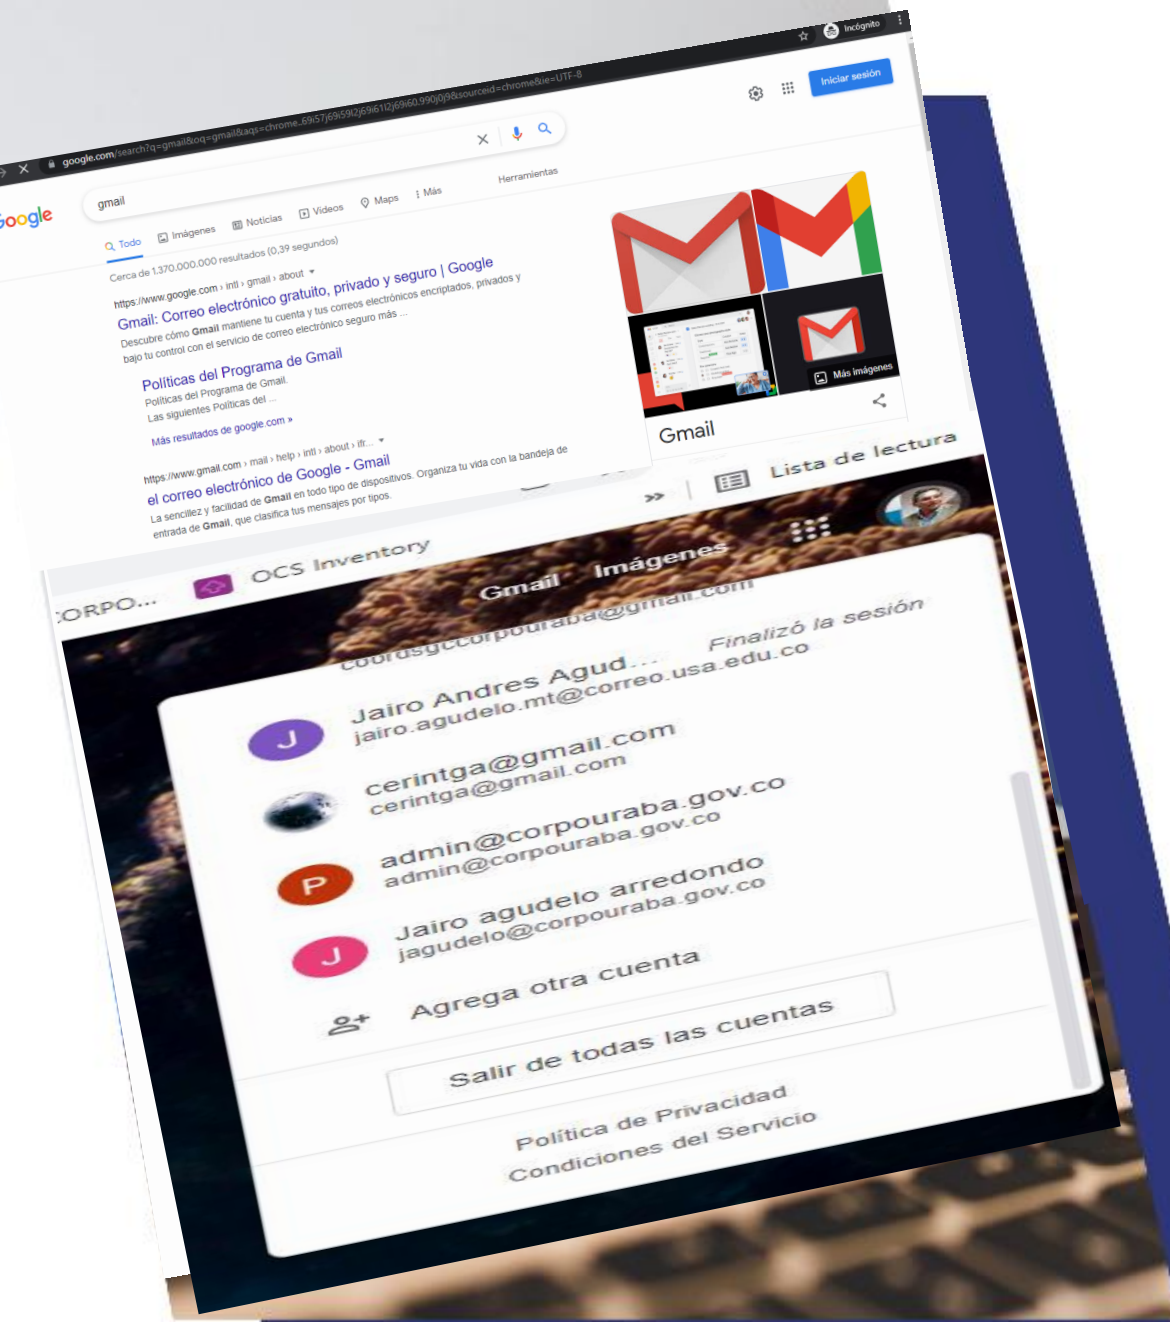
Incógnito

google.com/search?q=gmail&oq=gmail&aqs=chrome..69i57j69i59l2j69i61l2j69i60.990j0j9&sourceid=chrome&ie=UTF-8

Iniciar sesión

Google

gmail

Todo Imágenes Noticias Videos Maps Más Herramientas

Cerca de 1.370.000.000 resultados (0,39 segundos)

https://www.google.com › intl › gmail › about

Gmail: Correo electrónico gratuito, privado y seguro | Google

Descubre cómo Gmail mantiene tu cuenta y tus correos electrónicos encriptados, privados y bajo tu control con el servicio de correo electrónico seguro más ...

Políticas del Programa de Gmail

Políticas del Programa de Gmail. Las siguientes Políticas del ...

Más resultados de google.com »

https://www.gmail.com › mail › help › intl › about › ifr...

el correo electrónico de Google - Gmail

La sencillez y facilidad de Gmail en todo tipo de dispositivos. Organiza tu vida con la bandeja de entrada de Gmail, que clasifica tus mensajes por tipos.

Más imágenes

Gmail

Lista de lectura

ORPO... OCS Inventory

Gmail Imágenes

coordsgccorpouraba@gmail.com

Finalizó la sesión

Jairo Andres Agud...
jairo.agudelo.mt@correo.usa.edu.co

cerintga@gmail.com
cerintga@gmail.com

admin@corpouraba.gov.co
admin@corpouraba.gov.co

Jairo agudelo arredondo
jagudelo@corpouraba.gov.co

Agrega otra cuenta

Salir de todas las cuentas

Política de Privacidad
Condiciones del Servicio